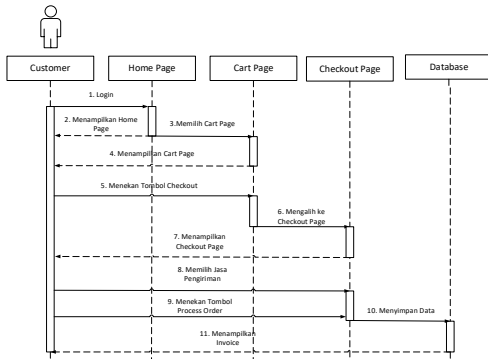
Customer

Home Page

Cart Page

Checkout Page

Database

1. Login

2. Menampilkan Home Page

3.Memilih Cart Page

4. Menampilkan Cart Page

5. Menekan Tombol Checkout

6. Mengalih ke Checkout Page

7. Menampilkan Checkout Page

8. Memilih Jasa Pengiriman

9. Menekan Tombol Process Order

10. Menyimpan Data

11. Menampilkan Invoice